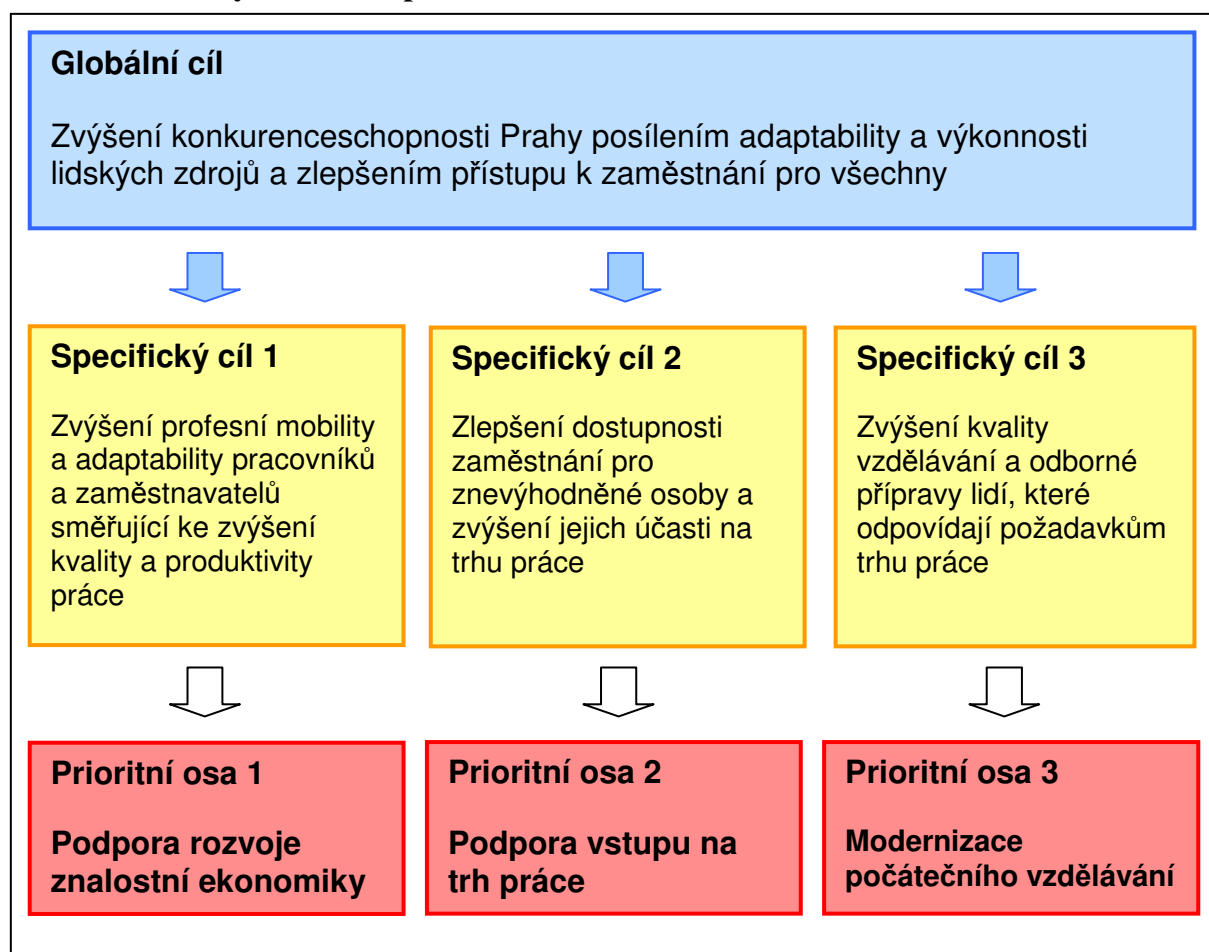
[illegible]

Globální cíl

Zvýšení konkurenceschopnosti Prahy posílením adaptability a výkonnosti lidských zdrojů a zlepšením přístupu k zaměstnání pro všechny

Specifický cíl 1

Zvýšení profesní mobility a adaptability pracovníků a zaměstnavatelů směřující ke zvýšení kvality a produktivity práce

Specifický cíl 2

Zlepšení dostupnosti zaměstnání pro znevýhodněné osoby a zvýšení jejich účasti na trhu práce

Specifický cíl 3

Zvýšení kvality vzdělávání a odborné přípravy lidí, které odpovídají požadavkům trhu práce

Prioritní osa 1

Podpora rozvoje znalostní ekonomiky

Prioritní osa 2

Podpora vstupu na trh práce

Prioritní osa 3

Modernizace počátečního vzdělávání